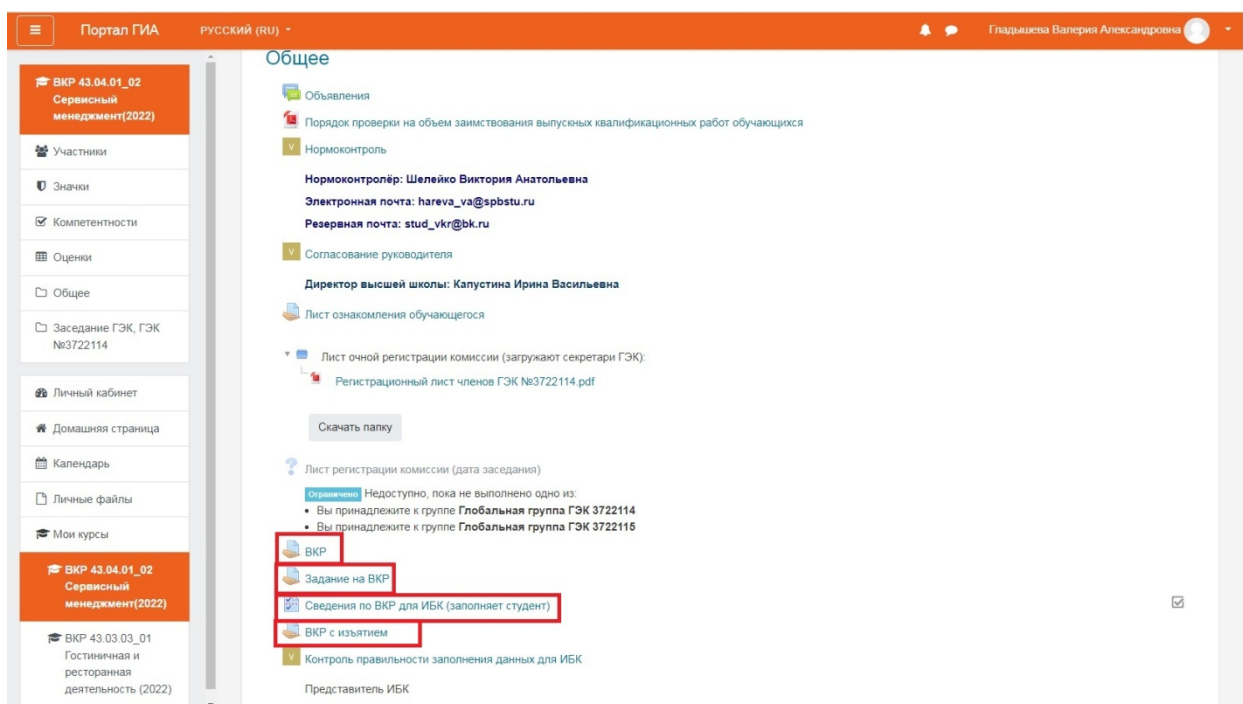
Портал ГИА РУССКИЙ (RU)

Гладышева Валерия Александровна

ВКР 43.04.01_02 Сервисный менеджмент(2022)

Участники

Значки

Компетентности

Оценки

Общее

Заседание ГЭК, ГЭК №3722114

Личный кабинет

Домашняя страница

Календарь

Личные файлы

Мои курсы

ВКР 43.04.01_02 Сервисный менеджмент(2022)

ВКР 43.03.03_01 Гостиничная и ресторанная деятельность (2022)

Общее

Объявления

Порядок проверки на объем заимствования выпускных квалификационных работ обучающихся

Нормоконтроль

Нормоконтролёр: Шелейко Виктория Анатольевна

Электронная почта: hareva_va@spbstu.ru

Резервная почта: stud_vkr@bk.ru

Согласование руководителя

Директор высшей школы: Капустина Ирина Васильевна

Лист ознакомления обучающегося

Лист очной регистрации комиссии (загружают секретари ГЭК):

Регистрационный лист членов ГЭК №3722114.pdf

Скачать папку

Лист регистрации комиссии (дата заседания)

Ограничено Недоступно, пока не выполнено одно из:
• Вы принадлежите к группе Глобальная группа ГЭК 3722114
• Вы принадлежите к группе Глобальная группа ГЭК 3722115

ВКР

Задание на ВКР

Сведения по ВКР для ИБК (заполняет студент)

ВКР с изъятием

Контроль правильности заполнения данных для ИБК

Представитель ИБК